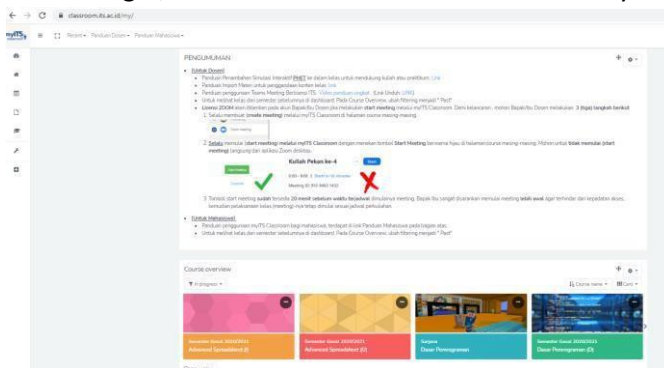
classroom.its.ac.id/my/

myITS Recent Panduan Dosen Panduan Mahasiswa

PENGUMUMAN

Untuk Dosen:
Panduan Penambahan Simulasi Interaktif PHET ke dalam kelas untuk mendukung kuliah atau praktikum: Link
Panduan Import Materi untuk penggandaan konten kelas: Link
Panduan penggunaan Teams Meeting Bersama ITS : Video panduan singkat : (Link Unduh .ZIP)
Untuk melihat kelas dan semester sebelumnya di dashboard. Pada Course Overview, ubah filtering menjadi " Past"
Lisensi ZOOM akan diberikan pada akun Bapak/Ibu Dosen jika melakukan start meeting melalui myITS Classroom. Demi kelancaran, mohon Bapak/Ibu Dosen melakukan 3 (tiga) langkah berikut:
1. Selalu membuat (create meeting) melalui myITS Classroom di halaman course masing-masing.
2. Selalu memulai (start meeting) melalui myITS Classroom dengan menekan tombol Start Meeting berwarna hijau di halaman course masing-masing. Mohon untuk tidak memulai (start meeting) langsung dari aplikasi Zoom desktop.
Kuliah Pekan ke-4
Meeting ID: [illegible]
3. Tombol start meeting sudah tersedia 20 menit sebelum waktu terjadwal dimulainya meeting. Bapak/Ibu sangat disarankan memulai meeting lebih awal agar terhindar dari kepadatan akses, kemudian pelaksanaan kelas (meeting) nya tetap dimulai sesuai jadwal perkuliahan.

Untuk Mahasiswa:
Panduan penggunaan myITS Classroom bagi mahasiswa, terdapat di link Panduan Mahasiswa pada bagian atas.
Untuk melihat kelas dan semester sebelumnya di dashboard. Pada Course Overview, ubah filtering menjadi " Past"

Course overview

In progress

Course name

Card

Semester Gasal 2020/2021
Advanced Spreadsheet (I)

Semester Gasal 2020/2021
Advanced Spreadsheet (O)

Sarjana
Dasar Pemrograman

Semester Gasal 2020/2021
Dasar Pemrograman (O)